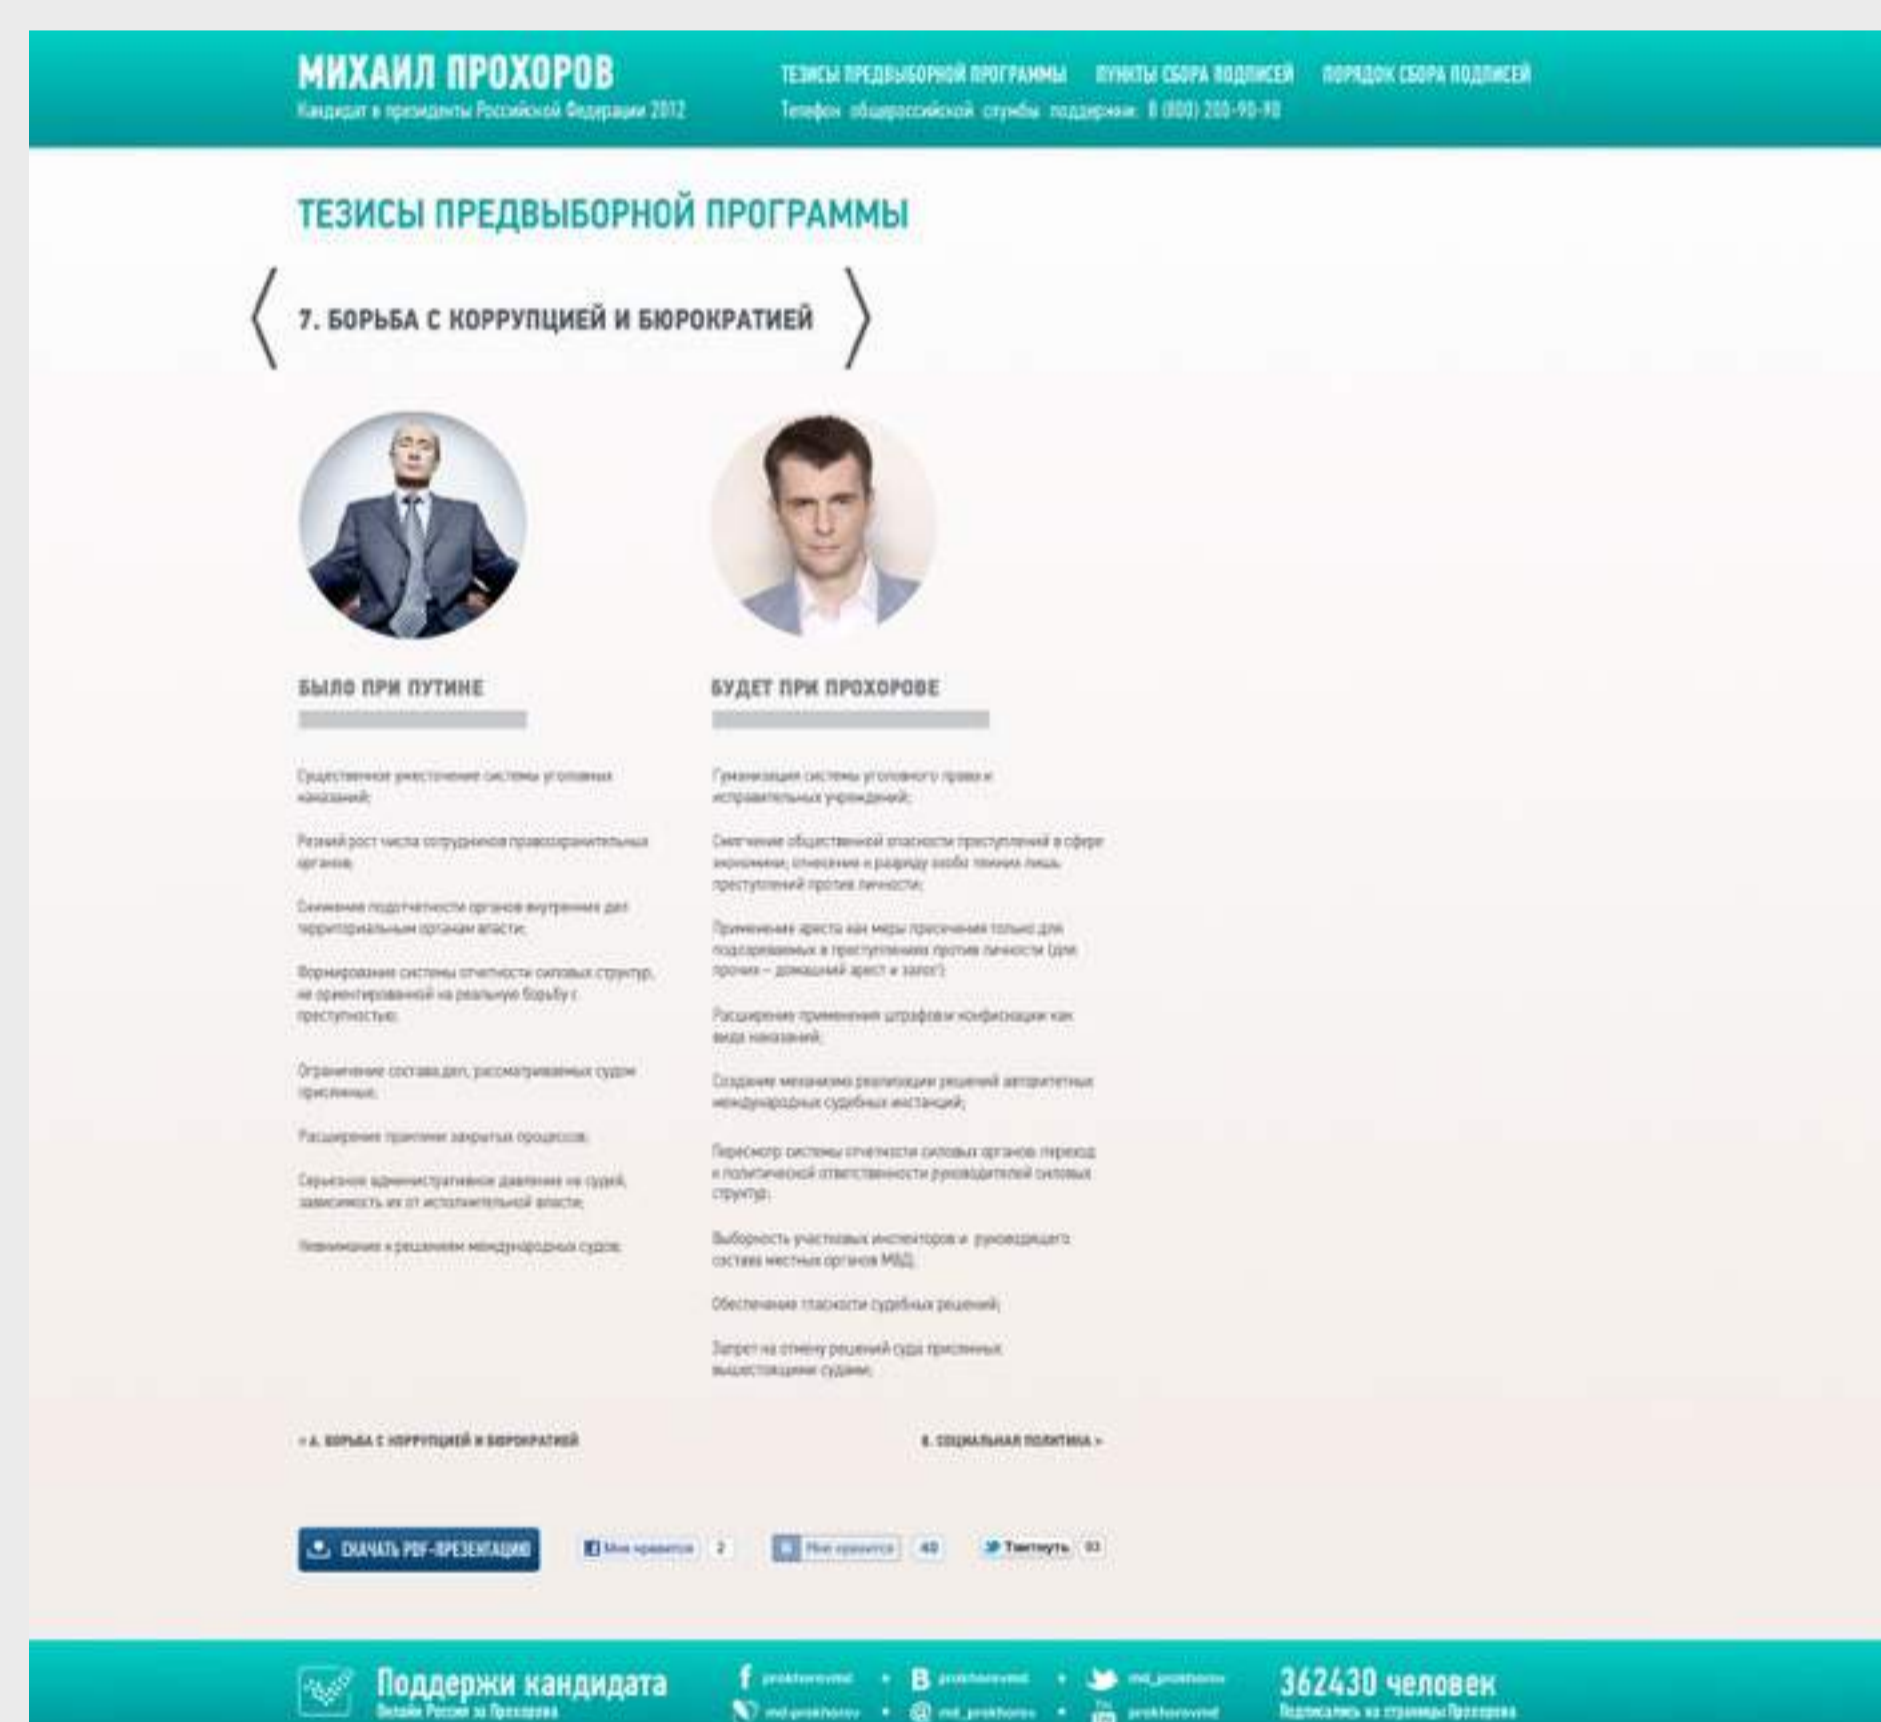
МИХАИЛ ПРОХОРОВ
Кандидат в президенты Российской Федерации 2012

ТЕЗИСЫ ПРЕДВЫБОРНОЙ ПРОГРАММЫ ПУНКТЫ СБОРА ПОДПИСЕЙ ПОРЯДОК СБОРА ПОДПИСЕЙ
Телефон общероссийской службы поддержки: 8 (800) 200-90-90

ТЕЗИСЫ ПРЕДВЫБОРНОЙ ПРОГРАММЫ

7. БОРЬБА С КОРРУПЦИЕЙ И БЮРОКРАТИЕЙ

БЫЛО ПРИ ПУТИНЕ

Существенное ужесточение системы уголовных наказаний;

Резкий рост числа сотрудников правоохранительных органов;

Снижение подотчетности органов внутренних дел территориальным органам власти;

Формирование системы отчетности силовых структур, не ориентированной на реальную борьбу с преступностью;

Ограничение состава дел, рассматриваемых судом присяжных;

Расширение практики закрытых процессов;

Серьезное административное давление на судей, зависимость их от исполнительной власти;

Невнимание к решениям международных судов;

БУДЕТ ПРИ ПРОХОРОВЕ

Гуманизация системы уголовного права и исправительных учреждений;

Смягчение общественной опасности преступлений в сфере экономики; отнесение к разряду особо тяжких лишь преступлений против личности;

Применение ареста как меры пресечения только для подозреваемых в преступлениях против личности (для прочих – домашний арест и залог);

Расширение применения штрафов и конфискации как вида наказаний;

Создание механизма реализации решений авторитетных международных судебных инстанций;

Пересмотр системы отчетности силовых органов, переход к политической ответственности руководителей силовых структур;

Выборность участковых инспекторов и руководящего состава местных органов МВД;

Обеспечение гласности судебных решений;

Запрет на отмену решений суда присяжных вышестоящими судами;

« 6. БОРЬБА С КОРРУПЦИЕЙ И БЮРОКРАТИЕЙ

8. СОЦИАЛЬНАЯ ПОЛИТИКА »

СКАЧАТЬ PDF-ПРЕЗЕНТАЦИЮ
Мне нравится 2
Мне нравится 40
Твитнуть 93

Поддержи кандидата
Онлайн Россия за Прохорова
prokhorovmd • prokhorovmd • md_prokhorov
md-prokhorov • md_prokhorov • prokhorovmd
362430 человек
Подписались на страницы Прохорова